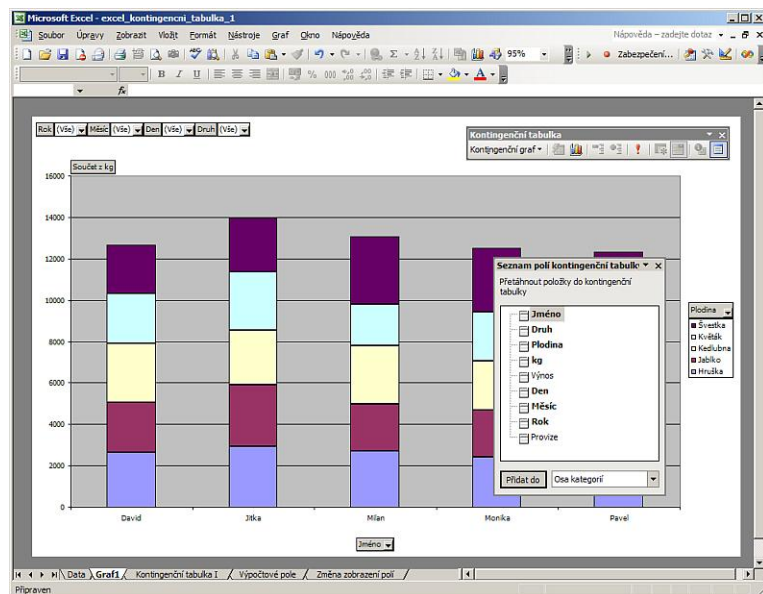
Microsoft Excel - excel_kontingencni_tabulka_1

Soubor Úpravy Zobrazit Vložit Formát Nástroje Graf Okno Nápověda

Nápověda – zadejte dotaz

95%

Zabezpečení...

B I U

% 000

A

fx

Rok (Vše) Měsíc (Vše) Den (Vše) Druh (Vše)

Součet z kg

16000

14000

12000

10000

8000

6000

4000

2000

0

David Jitka Milan Monika Pavel

Jméno

Kontingenční tabulka

Kontingenční graf

Seznam polí kontingenční tabulky

Přetáhnout položky do kontingenční tabulky

Jméno
Druh
Plodina
kg
Výnos
Den
Měsíc
Rok
Provize

Přidat do Osa kategorií

Plodina
Švestka
Květák
Kedlubna
Jablko
Hruška

Data Graf1 Kontingenční tabulka I Výpočtové pole Změna zobrazení polí

Připraven